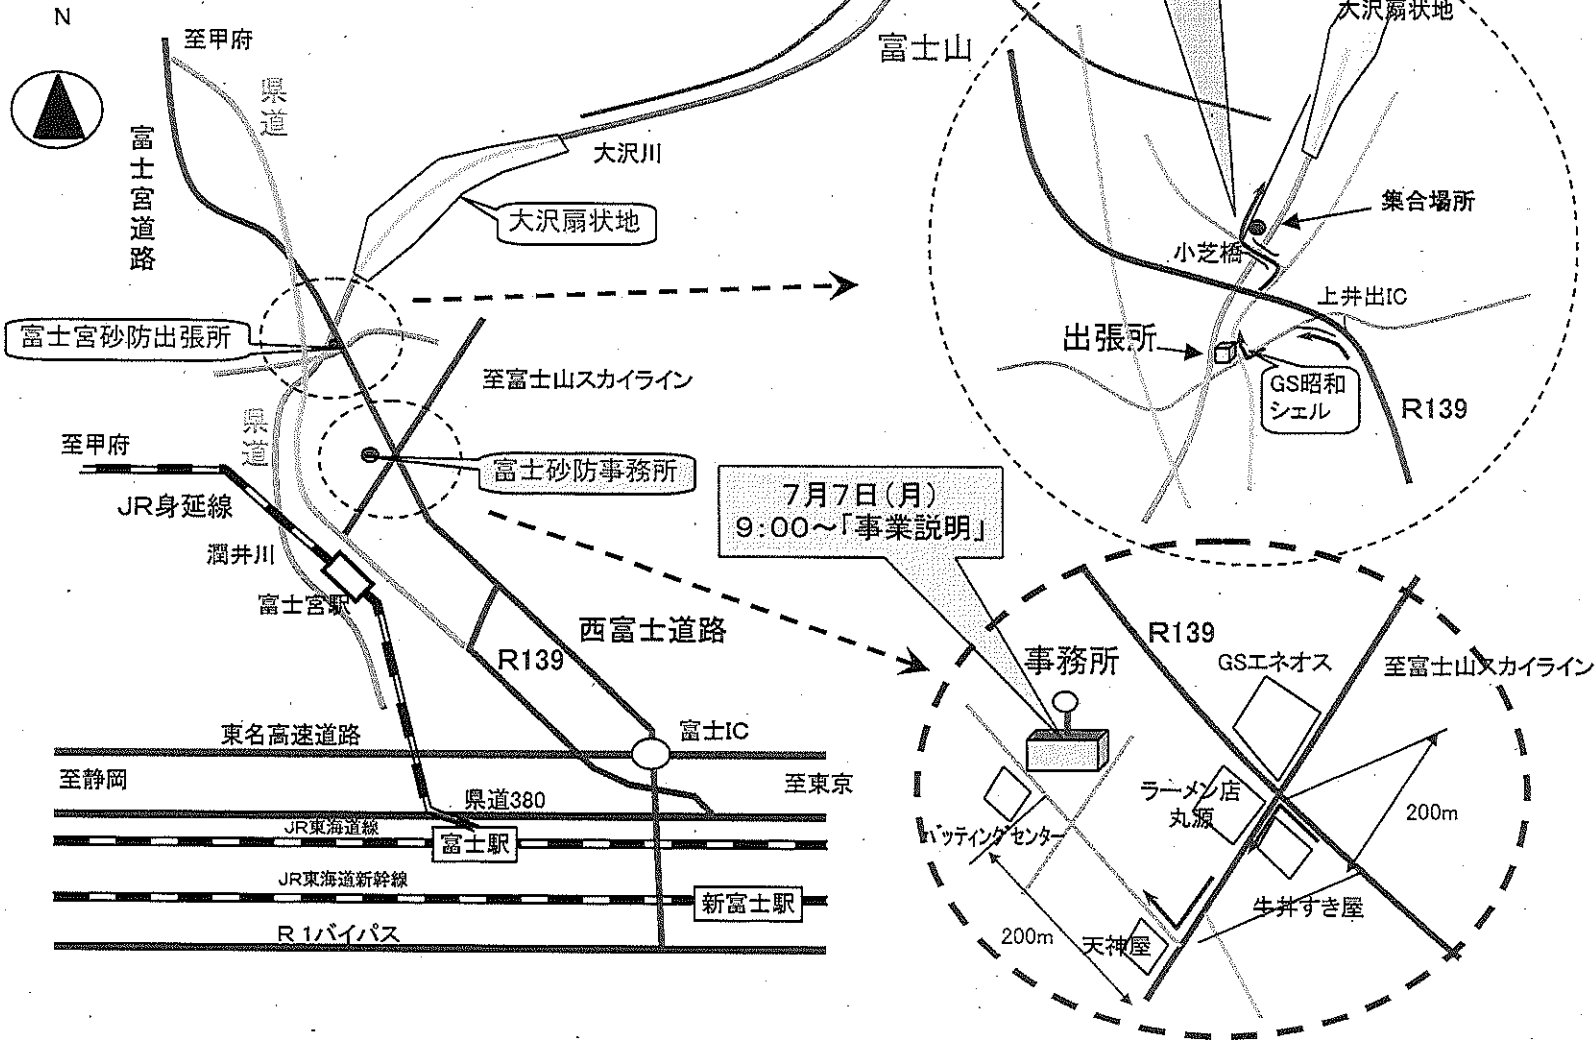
N

至甲府

県道

富士宮道路

富士山

大沢川

大沢扇状地

富士宮砂防出張所

至富士山スカイライン

県道

至甲府

富士砂防事務所

JR身延線

潤井川

富士宮駅

西富士道路

R139

東名高速道路

富士IC

至静岡

至東京

県道380

JR東海道線

富士駅

JR東海道新幹線

新富士駅

R 1バイパス

大沢扇状地

集合場所

小芝橋

上井出IC

出張所

GS昭和シェル

R139

7月7日(月)
9:00~「事業説明」

事務所

R139

GSエネオス

至富士山スカイライン

ラーメン店
丸源

200m

バッティングセンター

牛丼すき屋

200m

天神屋